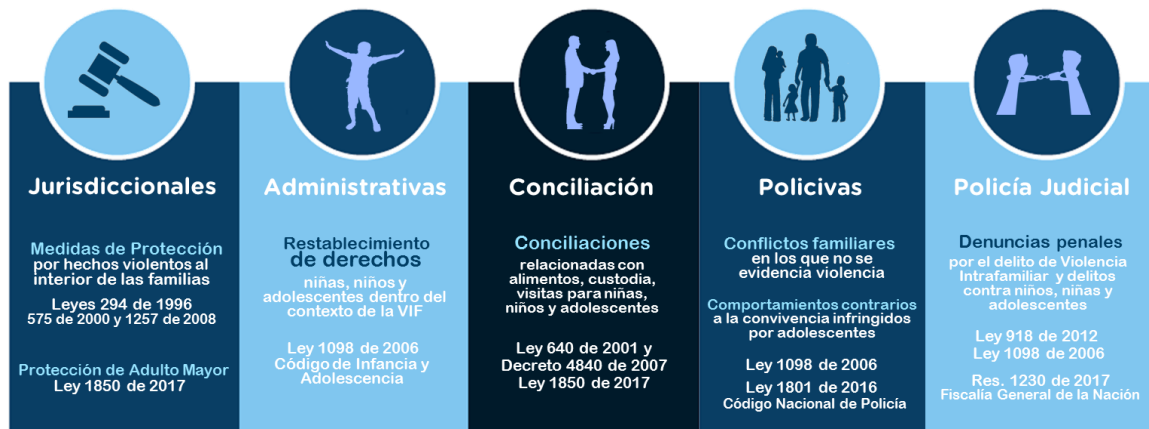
Jurisdiccionales

Medidas de Protección por hechos violentos al interior de las familias

Leyes 294 de 1996 575 de 2000 y 1257 de 2008

Protección de Adulto Mayor Ley 1850 de 2017

Administrativas

Restablecimiento de derechos

niñas, niños y adolescentes dentro del contexto de la VIF

Ley 1098 de 2006 Código de Infancia y Adolescencia

Conciliación

Conciliaciones

relacionadas con alimentos, custodia, visitas para niñas, niños y adolescentes

Ley 640 de 2001 y Decreto 4840 de 2007 Ley 1850 de 2017

Policivas

Conflictos familiares en los que no se evidencia violencia

Comportamientos contrarios a la convivencia infringidos por adolescentes

Ley 1098 de 2006

Ley 1801 de 2016 Código Nacional de Policía

Policía Judicial

Denuncias penales

por el delito de Violencia Intrafamiliar y delitos contra niños, niñas y adolescentes

Ley 918 de 2012 Ley 1098 de 2006

Res. 1230 de 2017 Fiscalía General de la Nación